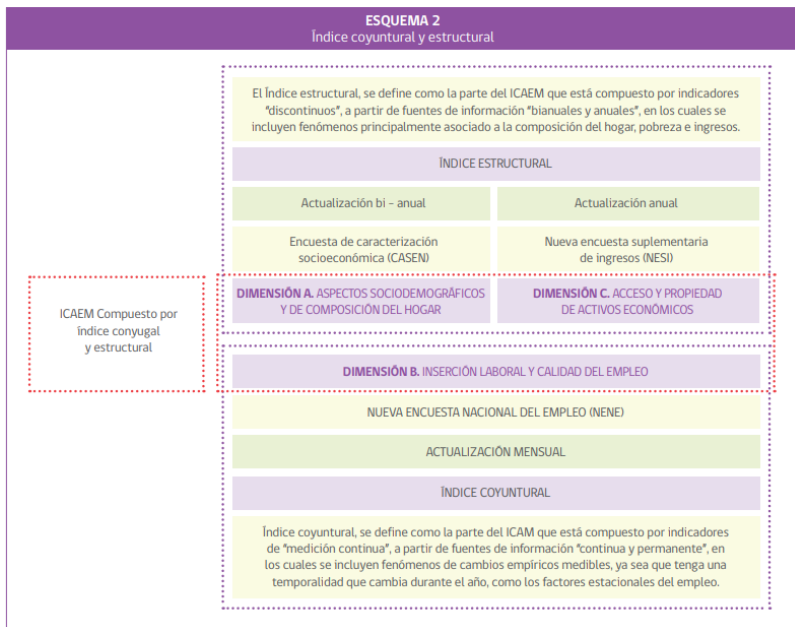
ESQUEMA 2
Índice coyuntural y estructural

El Índice estructural, se define como la parte del ICAEM que está compuesto por indicadores "discontinuos", a partir de fuentes de información "bianuales y anuales", en los cuales se incluyen fenómenos principalmente asociado a la composición del hogar, pobreza e ingresos.

ÍNDICE ESTRUCTURAL

Actualización bi - anual

Actualización anual

Encuesta de caracterización socioeconómica (CASEN)

Nueva encuesta suplementaria de ingresos (NESI)

ICAEM Compuesto por índice conyugal y estructural

DIMENSIÓN A. ASPECTOS SOCIODEMOGRÁFICOS Y DE COMPOSICIÓN DEL HOGAR

DIMENSIÓN C. ACCESO Y PROPIEDAD DE ACTIVOS ECONÓMICOS

DIMENSIÓN B. INSERCIÓN LABORAL Y CALIDAD DEL EMPLEO

NUEVA ENCUESTA NACIONAL DEL EMPLEO (NENE)

ACTUALIZACIÓN MENSUAL

ÍNDICE COYUNTURAL

Índice coyuntural, se define como la parte del ICAM que está compuesto por indicadores de "medición continua", a partir de fuentes de información "continua y permanente", en los cuales se incluyen fenómenos de cambios empíricos medibles, ya sea que tenga una temporalidad que cambia durante el año, como los factores estacionales del empleo.